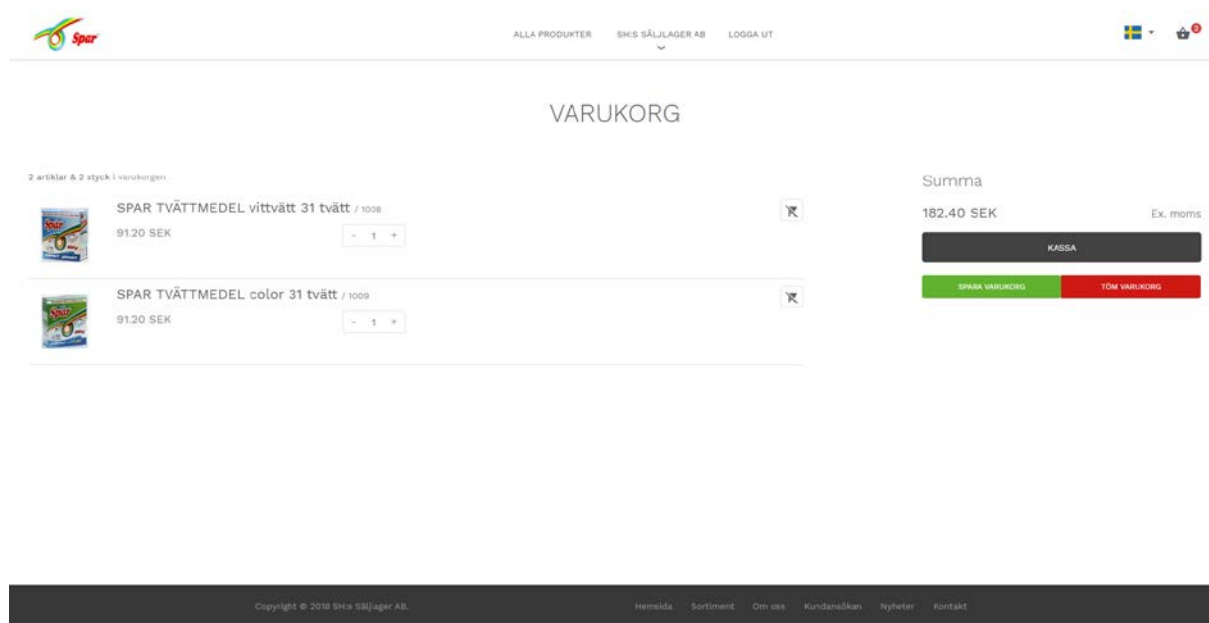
Spar

ALLA PRODUKTER SH:S SÄLJLAGER AB LOGGA UT

2

VARUKORG

2 artiklar & 2 styck i varukorgen

SPAR TVÄTTMEDEL vittvätt 31 tvätt / 1008

91.20 SEK

- 1 +

SPAR TVÄTTMEDEL color 31 tvätt / 1009

91.20 SEK

- 1 +

Summa

182.40 SEK

Ex. moms

KASSA

SPARA VARUKORG

TÖM VARUKORG

Copyright © 2018 SH:s Säljlager AB.

Hemsida Sortiment Om oss Kundansökan Nyheter Kontakt